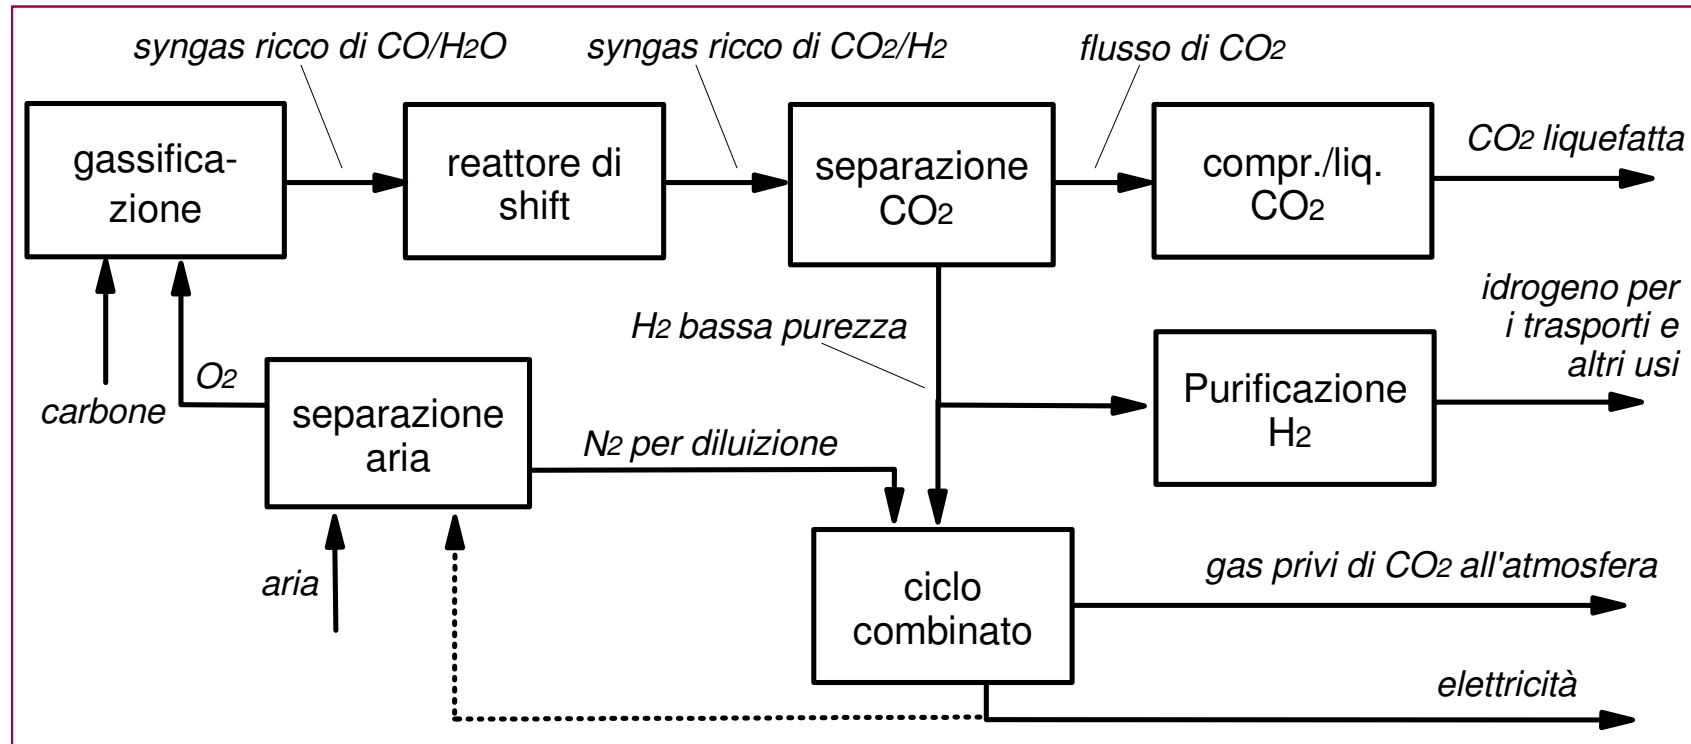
syngas ricco di CO/$H_2O$

syngas ricco di $CO_2$/$H_2$

flusso di $CO_2$

gassificazione

reattore di shift

separazione $CO_2$

compr./liq. $CO_2$

$CO_2$ liquefatta

idrogeno per i trasporti e altri usi

$H_2$ bassa purezza

carbone

$O_2$

separazione aria

Purificazione $H_2$

$N_2$ per diluizione

aria

ciclo combinato

gas privi di $CO_2$ all'atmosfera

elettricità